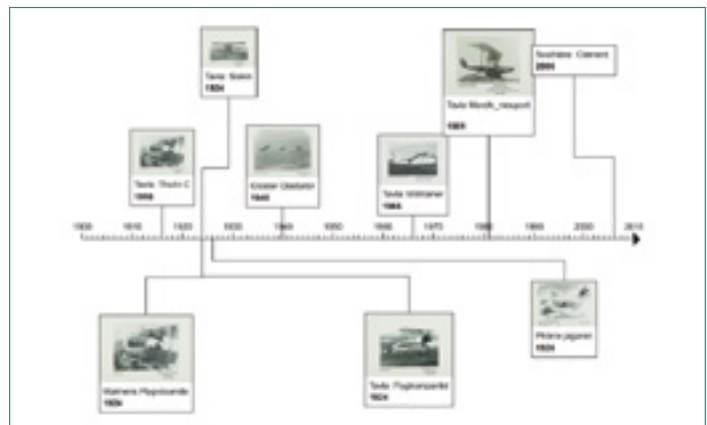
Texte Scène
1924

Texte Thulin C
1918

Krister Glasiator
1940

Texte Vintrainer
1964

Texte Blériot_nieuport
1981

Touchière Clément
2000

1900 1910 1920 1930 1940 1950 1960 1970 1980 1990 2000 2010

Maîtriere Flygplanande
1924

Texte Flygkompaniet
1924

Pilote jaguar
1924